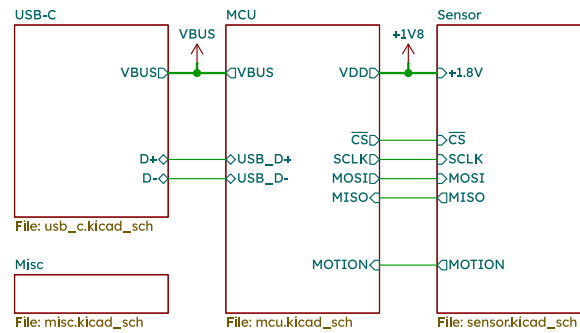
USB-C

VBUS

D+

D-

File: usb_c.kicad_sch

VBUS

MCU

VBUS

USB_D+

USB_D-

VDD

$\overline{CS}$

SCLK

MOSI

MISO

MOTION

File: mcu.kicad_sch

+1V8

Sensor

+1.8V

$\overline{CS}$

SCLK

MOSI

MISO

MOTION

File: sensor.kicad_sch

Misc

File: misc.kicad_sch